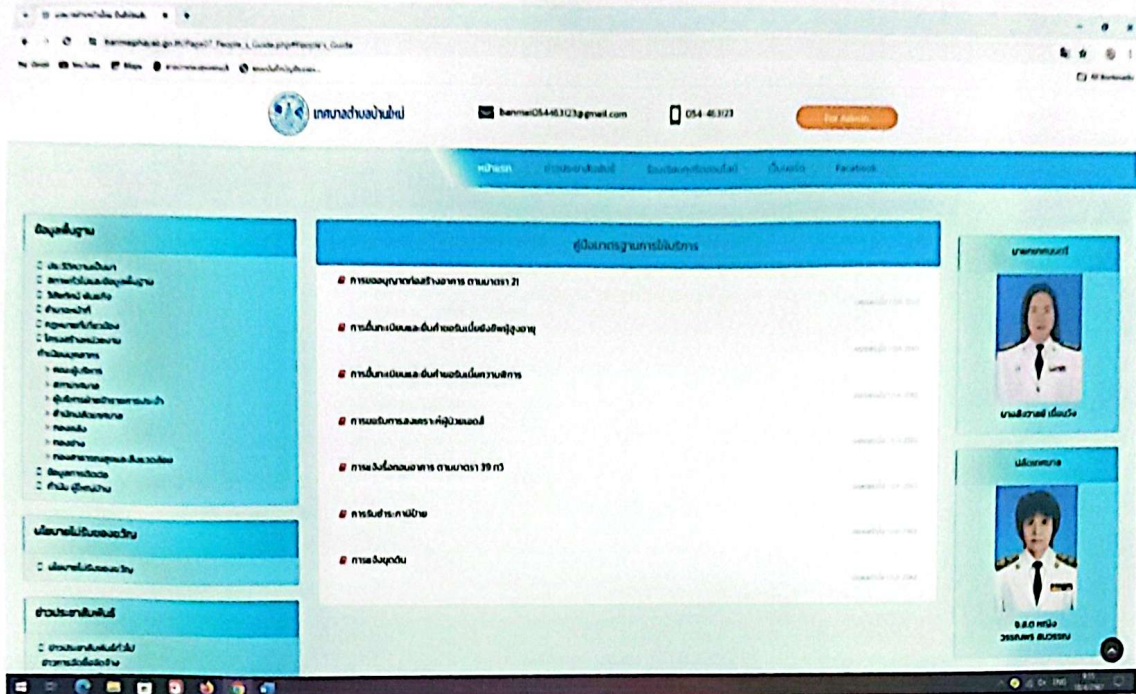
เทศบาลตำบลบ้านใหม่

banmai054463123@gmail.com

054-463123

For Admin

หน้าแรก

ข้อมูลพื้นฐาน

คู่มือมาตรฐานการให้บริการ

การขออนุญาตก่อสร้างอาคาร ตามมาตรา 21

การขึ้นทะเบียนและยื่นคำขอรับเบี้ยยังชีพผู้สูงอายุ

การขึ้นทะเบียนและยื่นคำขอรับเบี้ยความพิการ

การขอรับการสงเคราะห์ผู้ป่วยเอดส์

การแจ้งรื้อถอนอาคาร ตามมาตรา 39 ทวิ

การรับชำระภาษีป้าย

การแจ้งขุดดิน

นายกเทศมนตรี

ปลัดเทศบาล

จ.ส.อ.หญิง วรรณพร

ข่าวประชาสัมพันธ์